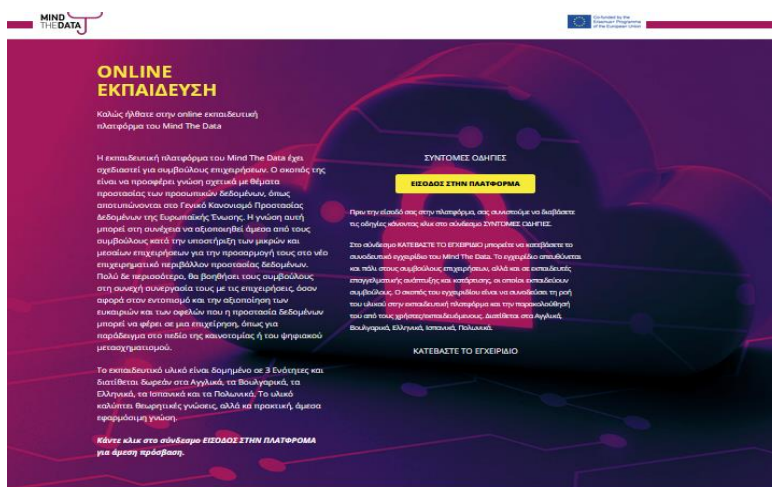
MIND THE DATA

Co-funded by the Erasmus+ Programme of the European Union

ONLINE ΕΚΠΑΙΔΕΥΣΗ

Καλώς ήλθατε στην online εκπαιδευτική πλατφόρμα του Mind The Data

Η εκπαιδευτική πλατφόρμα του Mind The Data έχει σχεδιαστεί για συμβούλους επιχειρήσεων. Ο σκοπός της είναι να προσφέρει γνώση σχετικά με θέματα προστασίας των προσωπικών δεδομένων, όπως αποτυπώνονται στο Γενικό Κανονισμό Προστασίας Δεδομένων της Ευρωπαϊκής Ένωσης. Η γνώση αυτή μπορεί στη συνέχεια να αξιοποιηθεί άμεσα από τους συμβούλους κατά την υποστήριξη των μικρών και μεσαίων επιχειρήσεων για την προσαρμογή τους στο νέο επιχειρηματικό περιβάλλον προστασίας δεδομένων. Πολύ δε περισσότερο, θα βοηθήσει τους συμβούλους στη συνεχή συνεργασία τους με τις επιχειρήσεις, όσον αφορά στον εντοπισμό και την αξιοποίηση των ευκαιριών και των οφελών που η προστασία δεδομένων μπορεί να φέρει σε μια επιχείρηση, όπως για παράδειγμα στο πεδίο της καινοτομίας ή του ψηφιακού μετασχηματισμού.

Το εκπαιδευτικό υλικό είναι δομημένο σε 3 Ενότητες και διατίθεται δωρεάν στα Αγγλικά, τα Βουλγαρικά, τα Ελληνικά, τα Ισπανικά και τα Πολωνικά. Το υλικό καλύπτει θεωρητικές γνώσεις, αλλά και πρακτική, άμεσα εφαρμόσιμη γνώση.

Κάντε κλικ στο σύνδεσμο ΕΙΣΟΔΟΣ ΣΤΗΝ ΠΛΑΤΦΟΡΜΑ για άμεση πρόσβαση.

ΣΥΝΤΟΜΕΣ ΟΔΗΓΙΕΣ

ΕΙΣΟΔΟΣ ΣΤΗΝ ΠΛΑΤΦΟΡΜΑ

Πριν την είσοδό σας στην πλατφόρμα, σας συνιστούμε να διαβάσετε τις οδηγίες κάνοντας κλικ στο σύνδεσμο ΣΥΝΤΟΜΕΣ ΟΔΗΓΙΕΣ.

Στο σύνδεσμο ΚΑΤΕΒΑΣΤΕ ΤΟ ΕΓΧΕΙΡΙΔΙΟ μπορείτε να κατεβάσετε το συνοδευτικό εγχειρίδιο του Mind The Data. Το εγχειρίδιο απευθύνεται και πάλι στους συμβούλους επιχειρήσεων, αλλά και σε εκπαιδευτές επαγγελματικής ανάπτυξης και κατάρτισης, οι οποίοι εκπαιδεύουν συμβούλους. Ο σκοπός του εγχειριδίου είναι να συνοδεύσει τη ροή του υλικού στην εκπαιδευτική πλατφόρμα και την παρακολούθησή του από τους χρήστες/εκπαιδευόμενους. Διατίθεται στα Αγγλικά, Βουλγαρικά, Ελληνικά, Ισπανικά, Πολωνικά.

ΚΑΤΕΒΑΣΤΕ ΤΟ ΕΓΧΕΙΡΙΔΙΟ